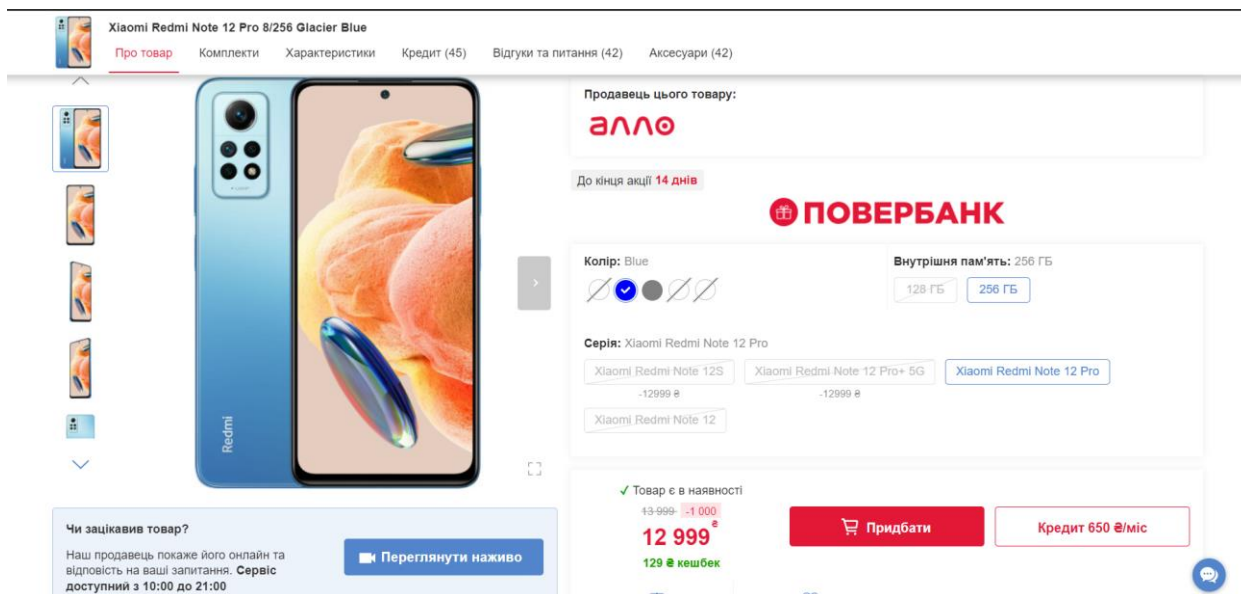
Xiaomi Redmi Note 12 Pro 8/256 Glacier Blue

Про товар Комплекти Характеристики Кредит (45) Відгуки та питання (42) Аксесуари (42)

Redmi

Продавець цього товару:

алло

До кінця акції 14 днів

ПОВЕРБАНК

Колір: Blue

Внутрішня пам'ять: 256 ГБ

128 ГБ 256 ГБ

Серія: Xiaomi Redmi Note 12 Pro

Xiaomi Redmi Note 12S
-12999 ₴

Xiaomi Redmi Note 12 Pro+ 5G
-12999 ₴

Xiaomi Redmi Note 12 Pro

Xiaomi Redmi Note 12

Чи зацікавив товар?

Наш продавець покаже його онлайн та відповість на ваші запитання. Сервіс доступний з 10:00 до 21:00

Переглянути наживо

✓ Товар є в наявності

13 999 -1 000

12 999 ₴

129 ₴ кешбек

Придбати

Кредит 650 ₴/міс